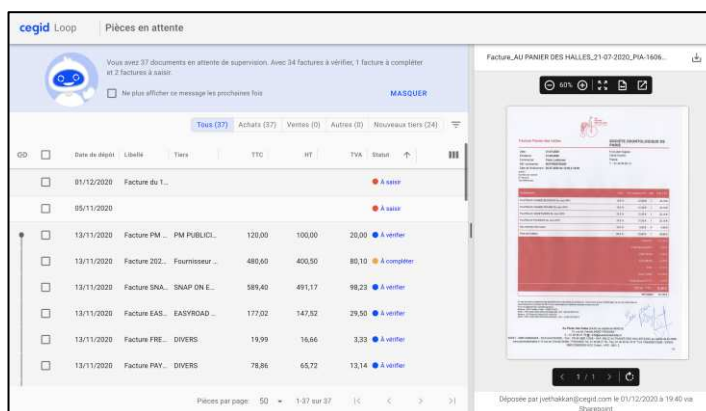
cegid Loop | Pièces en attente

Vous avez 37 documents en attente de supervision. Avec 34 factures à vérifier, 1 facture à compléter et 2 factures à saisir.

Ne plus afficher ce message les prochaines fois

MASQUER

Tous (37) Achats (37) Ventes (0) Autres (0) Nouveaux tiers (24)

| GD | | Date de dépôt | Libellé | Tiers | TTC | HT | TVA | Statut |
|---|---|---|---|---|---|---|---|---|
| | | 01/12/2020 | Facture du 1... | | | | | À saisir |
| | | 05/11/2020 | | | | | | À saisir |
| | | 13/11/2020 | Facture PM ... | PM PUBLICI... | 120,00 | 100,00 | 20,00 | À vérifier |
| | | 13/11/2020 | Facture 202... | Fournisseur ... | 480,60 | 400,50 | 80,10 | À compléter |
| | | 13/11/2020 | Facture SNA... | SNAP ON E... | 589,40 | 491,17 | 98,23 | À vérifier |
| | | 13/11/2020 | Facture EAS... | EASYROAD ... | 177,02 | 147,52 | 29,50 | À vérifier |
| | | 13/11/2020 | Facture FRE... | DIVERS | 19,99 | 16,66 | 3,33 | À vérifier |
| | | 13/11/2020 | Facture PAY... | DIVERS | 78,86 | 65,72 | 13,14 | À vérifier |

Pièces par page: 50 1-37 sur 37

Facture_AU PANIER DES HALLES_21-07-2020_PIA-1606...

60%

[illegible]

1 / 1

Déposée par jvethakkan@cegid.com le 01/12/2020 à 19:40 via Sharepoint